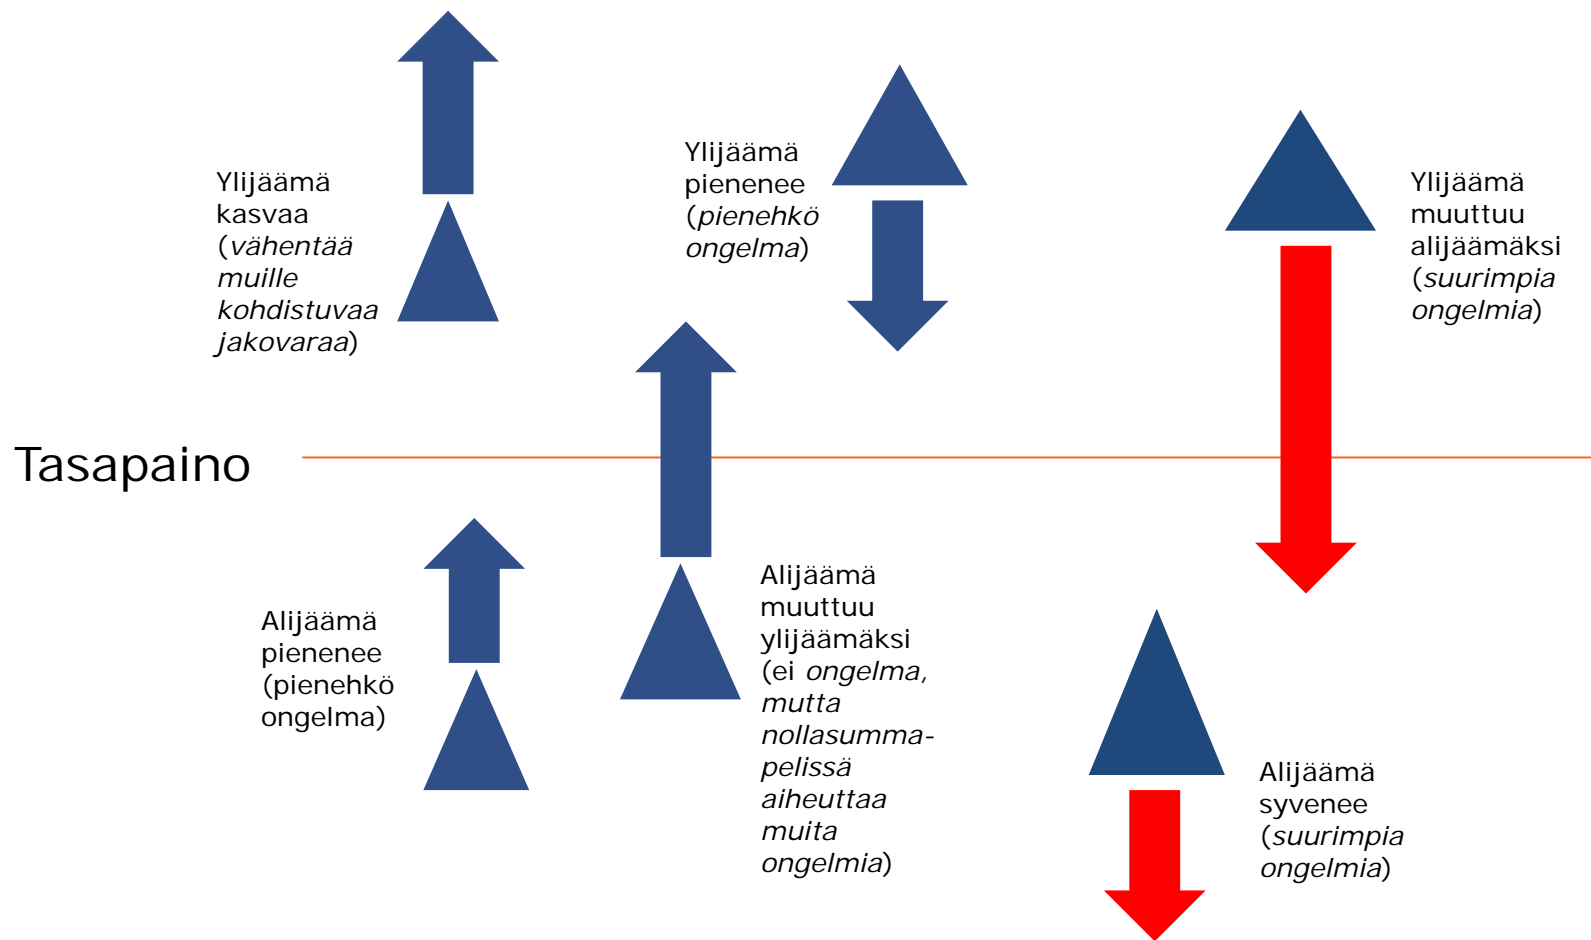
Ylijäämä kasvaa (vähentää muille kohdistuvaa jakovaraa)

Ylijäämä pienenee (pienehkö ongelma)

Ylijäämä muuttuu alijäämäksi (suurimpia ongelmia)

Tasapaino

Alijäämä pienenee (pienehkö ongelma)

Alijäämä muuttuu ylijäämäksi (ei ongelma, mutta nollasummapelissä aiheuttaa muita ongelmia)

Alijäämä syvenee (suurimpia ongelmia)